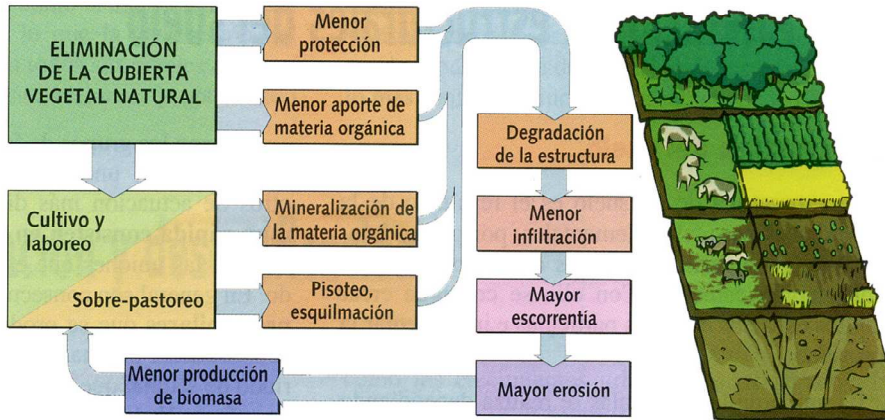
ELIMINACIÓN DE LA CUBIERTA VEGETAL NATURAL

Menor protección

Menor aporte de materia orgánica

Cultivo y laboreo

Sobre-pastoreo

Mineralización de la materia orgánica

Pisoteo, esquilmación

Degradación de la estructura

Menor infiltración

Mayor escorrentia

Mayor erosión

Menor producción de biomasa